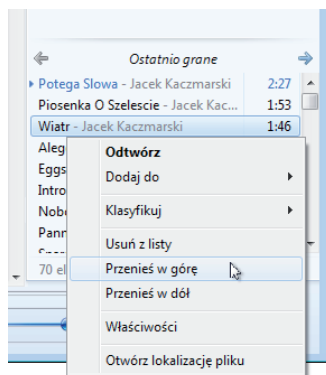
Ostatnio grane

Potega Slowa - Jacek Kaczmarski 2:27
Piosenka O Szelescie - Jacek Kaczmarski 1:53
Wiatr - Jacek Kaczmarski 1:46
Aleg
Eggs
Intro
Nobo
Pann
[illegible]
70 el

Odtwórz
Dodaj do
Klasyfikuj
Usuń z listy
Przenieś w górę
Przenieś w dół
Właściwości
Otwórz lokalizację pliku